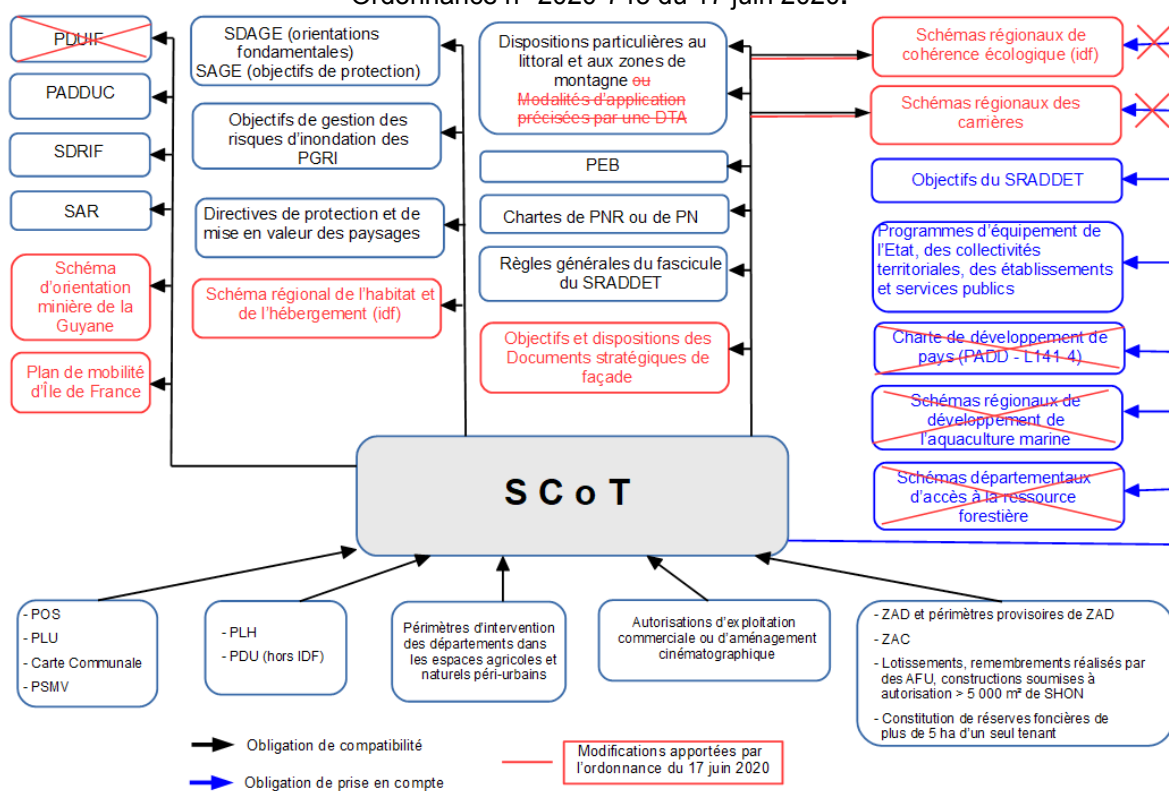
Ordonnance n° 2020-745 du 17 juin 2020.

PDUIF

PADDUC

SDRIF

SAR

Schéma d'orientation minière de la Guyane

Plan de mobilité d'Île de France

SDAGE (orientations fondamentales)
SAGE (objectifs de protection)

Objectifs de gestion des risques d'inondation des PGRI

Directives de protection et de mise en valeur des paysages

Schéma régional de l'habitat et de l'hébergement (idf)

Dispositions particulières au littoral et aux zones de montagne ~~ou Modalités d'application précisées par une DTA~~

PEB

Chartes de PNR ou de PN

Règles générales du fascicule du SRADDET

Objectifs et dispositions des Documents stratégiques de façade

Schémas régionaux de cohérence écologique (idf)

Schémas régionaux des carrières

Objectifs du SRADDET

Programmes d'équipement de l'Etat, des collectivités territoriales, des établissements et services publics

~~Charte de développement de pays (PADD - L141-4)~~

~~Schémas régionaux de développement de l'aquaculture marine~~

~~Schémas départementaux d'accès à la ressource forestière~~

SCoT

- POS
- PLU
- Carte Communale
- PSMV

- PLH
- PDU (hors IDF)

Périmètres d'intervention des départements dans les espaces agricoles et naturels péri-urbains

Autorisations d'exploitation commerciale ou d'aménagement cinématographique

- ZAD et périmètres provisoires de ZAD
- ZAC
- Lotissements, remembrements réalisés par des AFU, constructions soumises à autorisation > 5 000 m² de SHON
- Constitution de réserves foncières de plus de 5 ha d'un seul tenant

Obligation de compatibilité

Obligation de prise en compte

Modifications apportées par l'ordonnance du 17 juin 2020